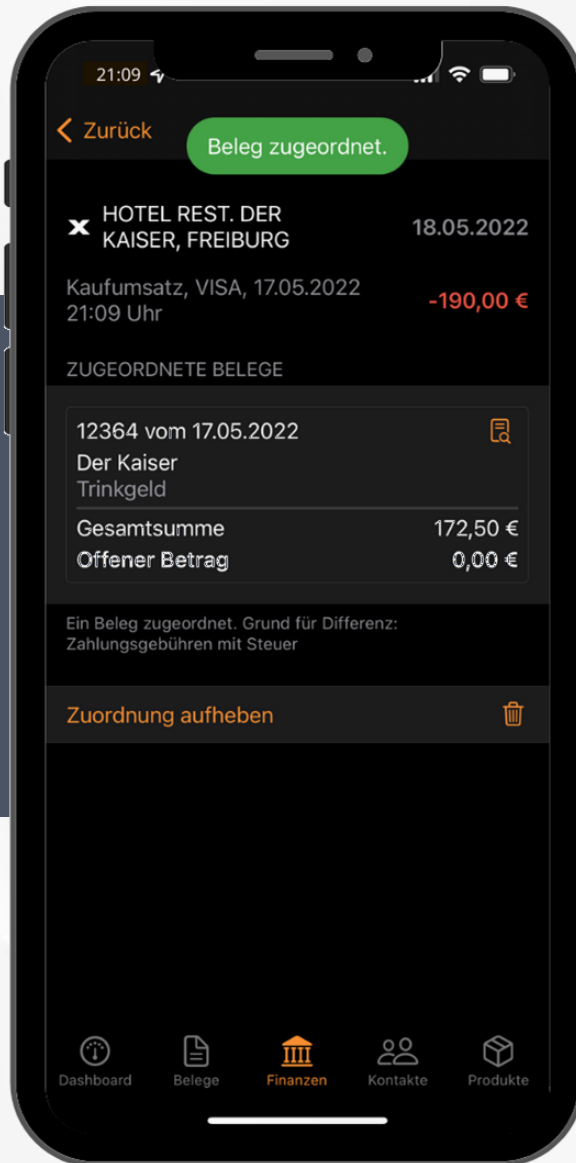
21:09

Zurück

Beleg zugeordnet.

HOTEL REST. DER KAISER, FREIBURG

18.05.2022

Kaufumsatz, VISA, 17.05.2022 21:09 Uhr

-190,00 €

ZUGEORDNETE BELEGE

12364 vom 17.05.2022
Der Kaiser
Trinkgeld

| Gesamtsumme | 172,50 € |
|---|---|
| Offener Betrag | 0,00 € |

Ein Beleg zugeordnet. Grund für Differenz: Zahlungsgebühren mit Steuer

Zuordnung aufheben

Dashboard
Belege
Finanzen
Kontakte
Produkte